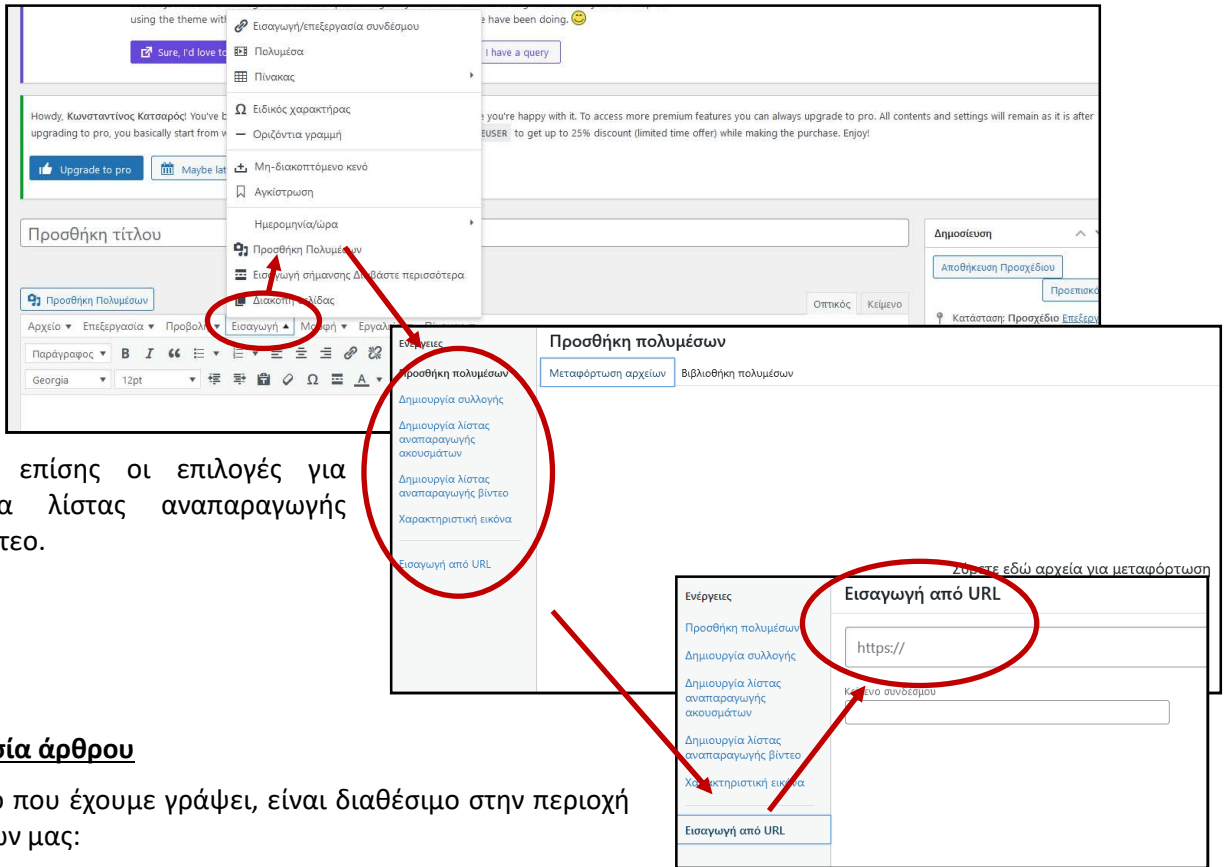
using the theme with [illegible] e have been doing.

Sure, I'd love to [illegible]

I have a query

Εισαγωγή/επεξεργασία συνδέσμου
Πολυμέσα
Πίνακας
Ειδικός χαρακτήρας
Οριζόντια γραμμή
Μη-διακοπτόμενο κενό
Αγκίστρωση
Ημερομηνία/ώρα
Προσθήκη Πολυμέσων
Εισαγωγή σήμανσης Διαβάστε περισσότερα
Διακοπή σελίδας

Howdy, Κωνσταντίνος Κατσαρός! You've b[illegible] e you're happy with it. To access more premium features you can always upgrade to pro. All contents and settings will remain as it is after upgrading to pro, you basically start from w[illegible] EUSER to get up to 25% discount (limited time offer) while making the purchase. Enjoy!

Upgrade to pro

Maybe lat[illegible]

Προσθήκη τίτλου

Δημοσίευση

Αποθήκευση Προσχέδιου

Προεπισκ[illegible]

Κατάσταση: Προσχέδιο Επεξεργ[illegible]

Προσθήκη Πολυμέσων

Οπτικός Κείμενο

Αρχείο ▾ Επεξεργασία ▾ Προβολ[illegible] Εισαγωγή ▴ Μ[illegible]φή ▾ Εργαλ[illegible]

Παράγραφος ▾ B I

Georgia ▾ 12pt ▾

Ενέργειες
Προσθήκη πολυμέσων
Δημιουργία συλλογής
Δημιουργία λίστας αναπαραγωγής ακουσμάτων
Δημιουργία λίστας αναπαραγωγής βίντεο
Χαρακτηριστική εικόνα
Εισαγωγή από URL

Προσθήκη πολυμέσων
Μεταφόρτωση αρχείων Βιβλιοθήκη πολυμέσων

Σύρετε εδώ αρχεία για μεταφόρτωση

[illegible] επίσης οι επιλογές για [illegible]α λίστας αναπαραγωγής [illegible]τεο.

Ενέργειες
Προσθήκη πολυμέσων
Δημιουργία συλλογής
Δημιουργία λίστας αναπαραγωγής ακουσμάτων
Δημιουργία λίστας αναπαραγωγής βίντεο
Χα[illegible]κτηριστική εικόνα
Εισαγωγή από URL

Εισαγωγή από URL
https://
Κείμενο συνδέσμου

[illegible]σία άρθρου

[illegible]ο που έχουμε γράψει, είναι διαθέσιμο στην περιοχή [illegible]ων μας: